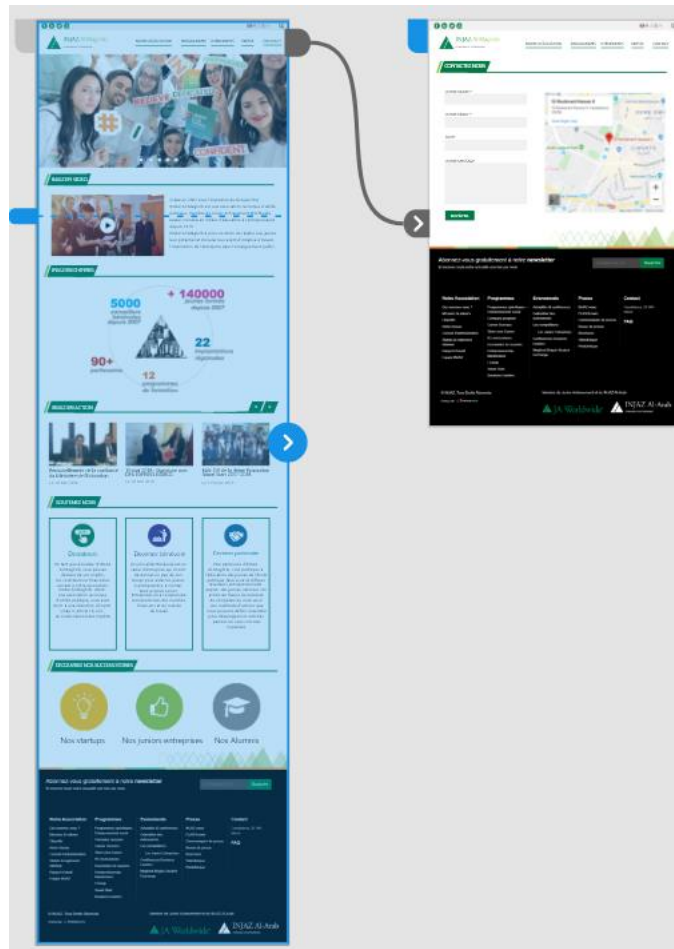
INJAZ Al-Maghrib

QUI SOMMES-NOUS

EN CHIFFRES

5000

+ 140000

22

90+

12

EN ACTION

SOUTENEZ-NOUS

Devenez bénévole

Devenez partenaire

DÉCOUVREZ NOS ACCOMPLISSEMENTS

Nos startups

Nos juniors entreprises

Nos Alumni

Abonnez-vous gratuitement à notre newsletter

S'inscrire

Notre Association

Programmes

Evènements

Presse

Contact

FAQ

JA Worldwide

INJAZ Al-Arab

CONTACTEZ-NOUS

ENVOYER

Abonnez-vous gratuitement à notre newsletter

S'inscrire

Notre Association

Programmes

Evènements

Presse

Contact

FAQ

JA Worldwide

INJAZ Al-Arab